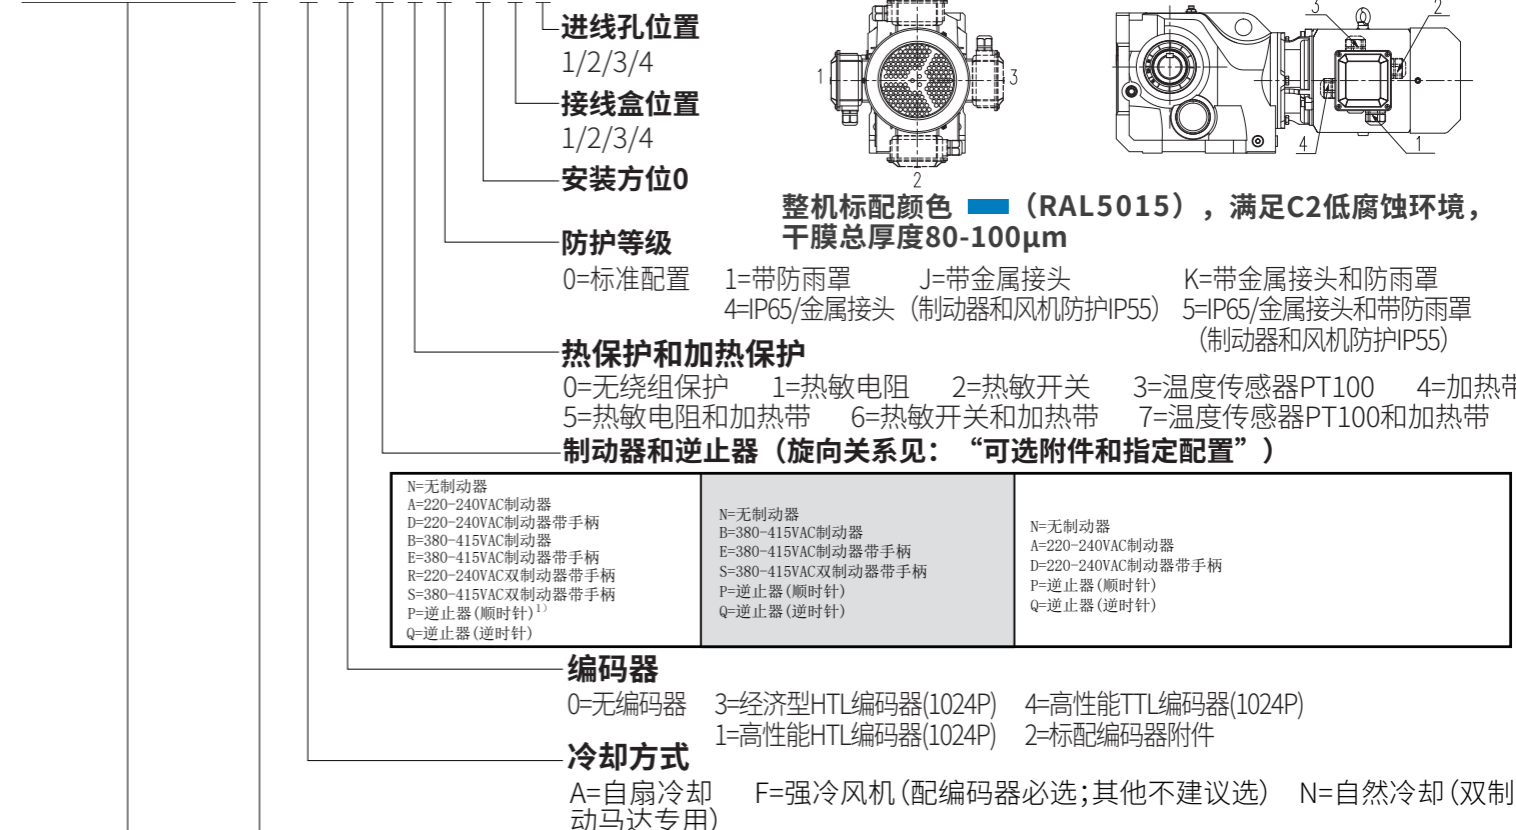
进线孔位置
1/2/3/4
接线盒位置
1/2/3/4
安装方位0

1
2
3
3
2
4
1

整机标配颜色 （RAL5015），满足C2低腐蚀环境，干膜总厚度80-100μm

防护等级
0=标准配置 1=带防雨罩 J=带金属接头 K=带金属接头和防雨罩
4=IP65/金属接头（制动器和风机防护IP55） 5=IP65/金属接头和带防雨罩（制动器和风机防护IP55）

热保护和加热保护
0=无绕组保护 1=热敏电阻 2=热敏开关 3=温度传感器PT100 4=加热带
5=热敏电阻和加热带 6=热敏开关和加热带 7=温度传感器PT100和加热带

制动器和逆止器（旋向关系见："可选附件和指定配置"）

| N=无制动器<br>A=220-240VAC制动器<br>D=220-240VAC制动器带手柄<br>B=380-415VAC制动器<br>E=380-415VAC制动器带手柄<br>R=220-240VAC双制动器带手柄<br>S=380-415VAC双制动器带手柄<br>P=逆止器(顺时针)$^{1)}$<br>Q=逆止器(逆时针) | N=无制动器<br>B=380-415VAC制动器<br>E=380-415VAC制动器带手柄<br>S=380-415VAC双制动器带手柄<br>P=逆止器(顺时针)<br>Q=逆止器(逆时针) | N=无制动器<br>A=220-240VAC制动器<br>D=220-240VAC制动器带手柄<br>P=逆止器(顺时针)<br>Q=逆止器(逆时针) |
|---|---|---|

编码器
0=无编码器 3=经济型HTL编码器(1024P) 4=高性能TTL编码器(1024P)
1=高性能HTL编码器(1024P) 2=标配编码器附件

冷却方式
A=自扇冷却 F=强冷风机(配编码器必选;其他不建议选) N=自然冷却(双制动马达专用)